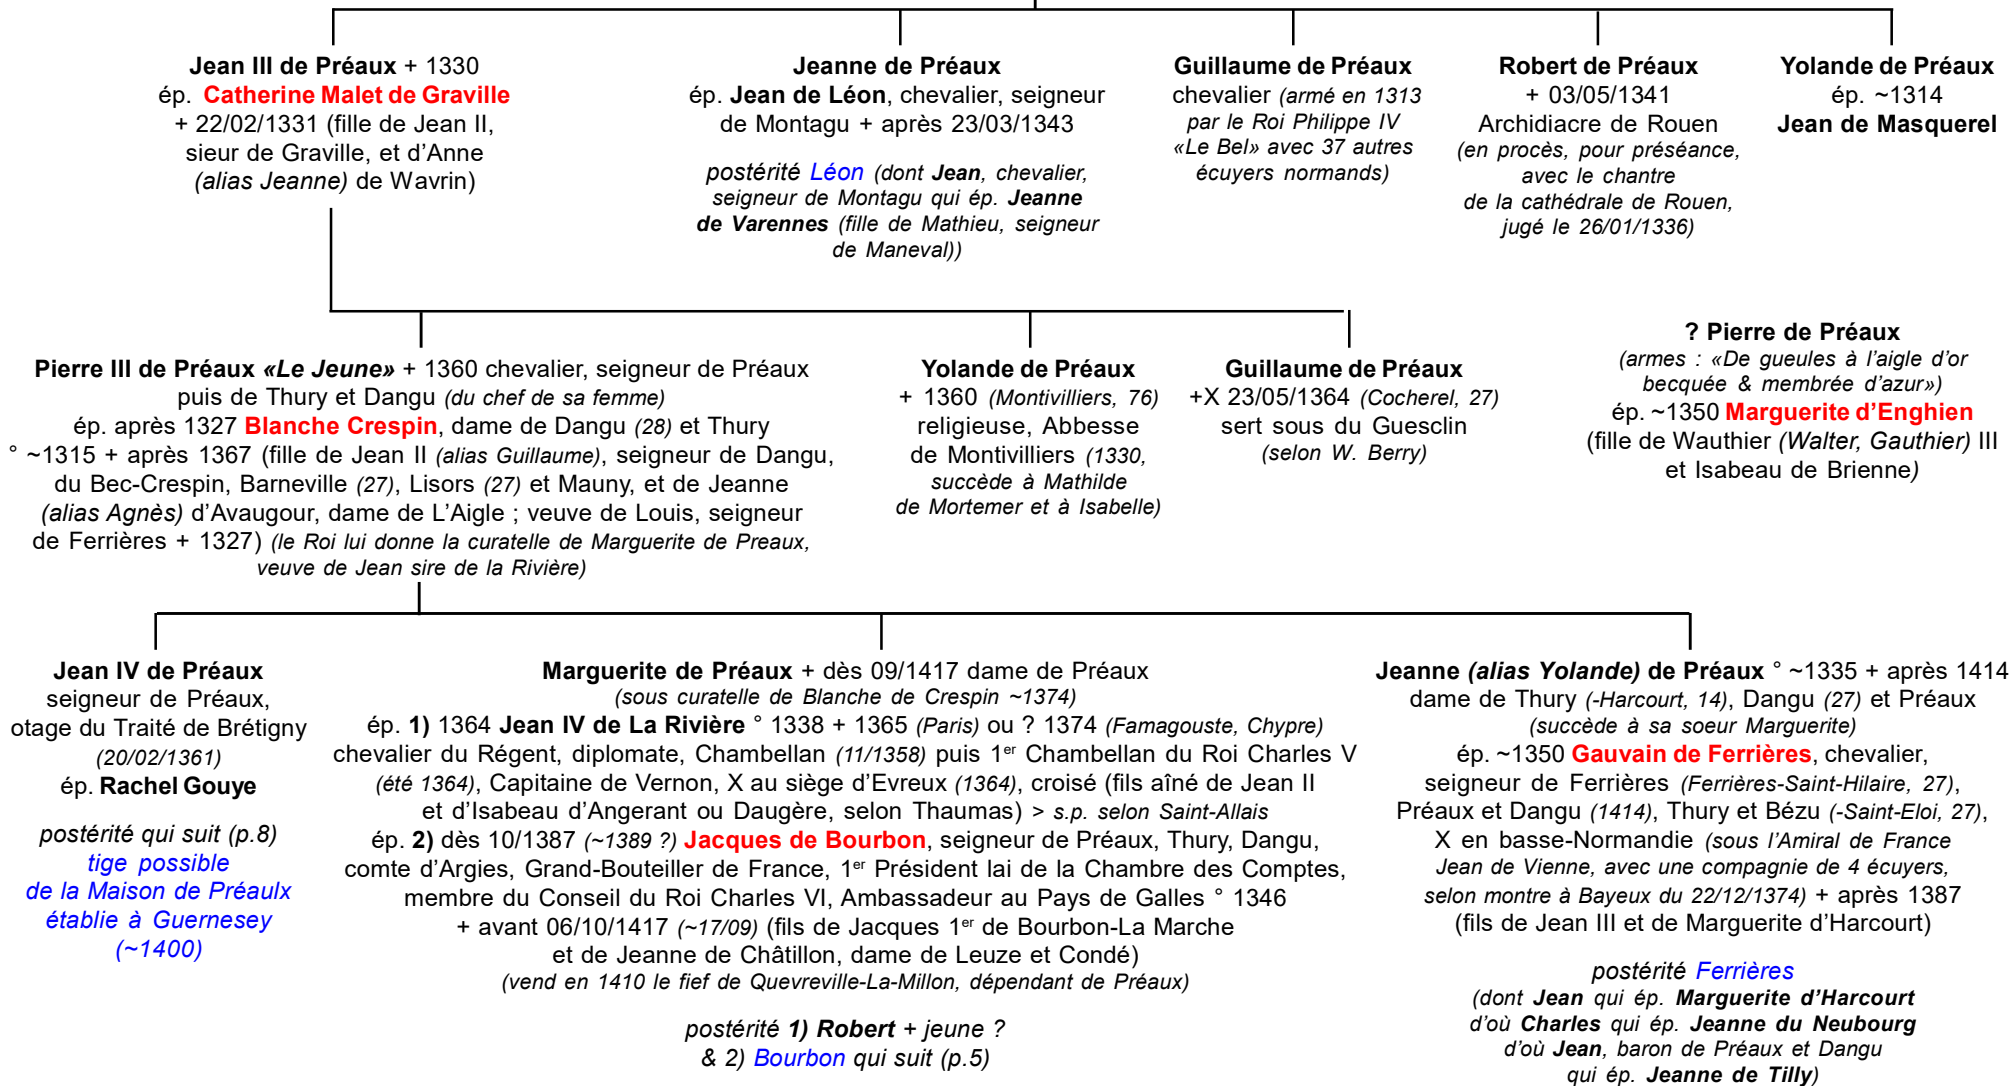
Jean III de Préaux + 1330
ép. Catherine Malet de Graville
+ 22/02/1331 (fille de Jean II, sieur de Graville, et d'Anne (alias Jeanne) de Wavrin)

Jeanne de Préaux
ép. Jean de Léon, chevalier, seigneur de Montagu + après 23/03/1343

postérité Léon (dont Jean, chevalier, seigneur de Montagu qui ép. Jeanne de Varennes (fille de Mathieu, seigneur de Maneval))

Guillaume de Préaux
chevalier (armé en 1313 par le Roi Philippe IV «Le Bel» avec 37 autres écuyers normands)

Robert de Préaux
+ 03/05/1341
Archidiacre de Rouen
(en procès, pour préséance, avec le chantre de la cathédrale de Rouen, jugé le 26/01/1336)

Yolande de Préaux
ép. ~1314
Jean de Masquerel

Pierre III de Préaux «Le Jeune» + 1360 chevalier, seigneur de Préaux puis de Thury et Dangu (du chef de sa femme)
ép. après 1327 Blanche Crespin, dame de Dangu (28) et Thury
° ~1315 + après 1367 (fille de Jean II (alias Guillaume), seigneur de Dangu, du Bec-Crespin, Barneville (27), Lisors (27) et Mauny, et de Jeanne (alias Agnès) d'Avaugour, dame de L'Aigle ; veuve de Louis, seigneur de Ferrières + 1327) (le Roi lui donne la curatelle de Marguerite de Preaux, veuve de Jean sire de la Rivière)

Yolande de Préaux
+ 1360 (Montivilliers, 76)
religieuse, Abbesse de Montivilliers (1330, succède à Mathilde de Mortemer et à Isabelle)

Guillaume de Préaux
+X 23/05/1364 (Cocherel, 27)
sert sous du Guesclin
(selon W. Berry)

? Pierre de Préaux
(armes : «De gueules à l'aigle d'or becquée & membrée d'azur»)
ép. ~1350 Marguerite d'Enghien
(fille de Wauthier (Walter, Gauthier) III et Isabeau de Brienne)

Jean IV de Préaux
seigneur de Préaux, otage du Traité de Brétigny (20/02/1361)
ép. Rachel Gouye

postérité qui suit (p.8)
tige possible de la Maison de Préaulx établie à Guernesey (~1400)

Marguerite de Préaux + dès 09/1417 dame de Préaux
(sous curatelle de Blanche de Crespin ~1374)
ép. 1) 1364 Jean IV de La Rivière ° 1338 + 1365 (Paris) ou ? 1374 (Famagouste, Chypre)
chevalier du Régent, diplomate, Chambellan (11/1358) puis 1$^{er}$ Chambellan du Roi Charles V (été 1364), Capitaine de Vernon, X au siège d'Evreux (1364), croisé (fils aîné de Jean II et d'Isabeau d'Angerant ou Daugère, selon Thaumas) > s.p. selon Saint-Allais
ép. 2) dès 10/1387 (~1389 ?) Jacques de Bourbon, seigneur de Préaux, Thury, Dangu, comte d'Argies, Grand-Bouteiller de France, 1$^{er}$ Président lai de la Chambre des Comptes, membre du Conseil du Roi Charles VI, Ambassadeur au Pays de Galles ° 1346 + avant 06/10/1417 (~17/09) (fils de Jacques 1$^{er}$ de Bourbon-La Marche et de Jeanne de Châtillon, dame de Leuze et Condé)
(vend en 1410 le fief de Quevreville-La-Millon, dépendant de Préaux)

postérité 1) Robert + jeune ?
& 2) Bourbon qui suit (p.5)

Jeanne (alias Yolande) de Préaux ° ~1335 + après 1414
dame de Thury (-Harcourt, 14), Dangu (27) et Préaux
(succède à sa soeur Marguerite)
ép. ~1350 Gauvain de Ferrières, chevalier, seigneur de Ferrières (Ferrières-Saint-Hilaire, 27), Préaux et Dangu (1414), Thury et Bézu (-Saint-Eloi, 27), X en basse-Normandie (sous l'Amiral de France Jean de Vienne, avec une compagnie de 4 écuyers, selon montre à Bayeux du 22/12/1374) + après 1387
(fils de Jean III et de Marguerite d'Harcourt)

postérité Ferrières
(dont Jean qui ép. Marguerite d'Harcourt
d'où Charles qui ép. Jeanne du Neubourg
d'où Jean, baron de Préaux et Dangu
qui ép. Jeanne de Tilly)